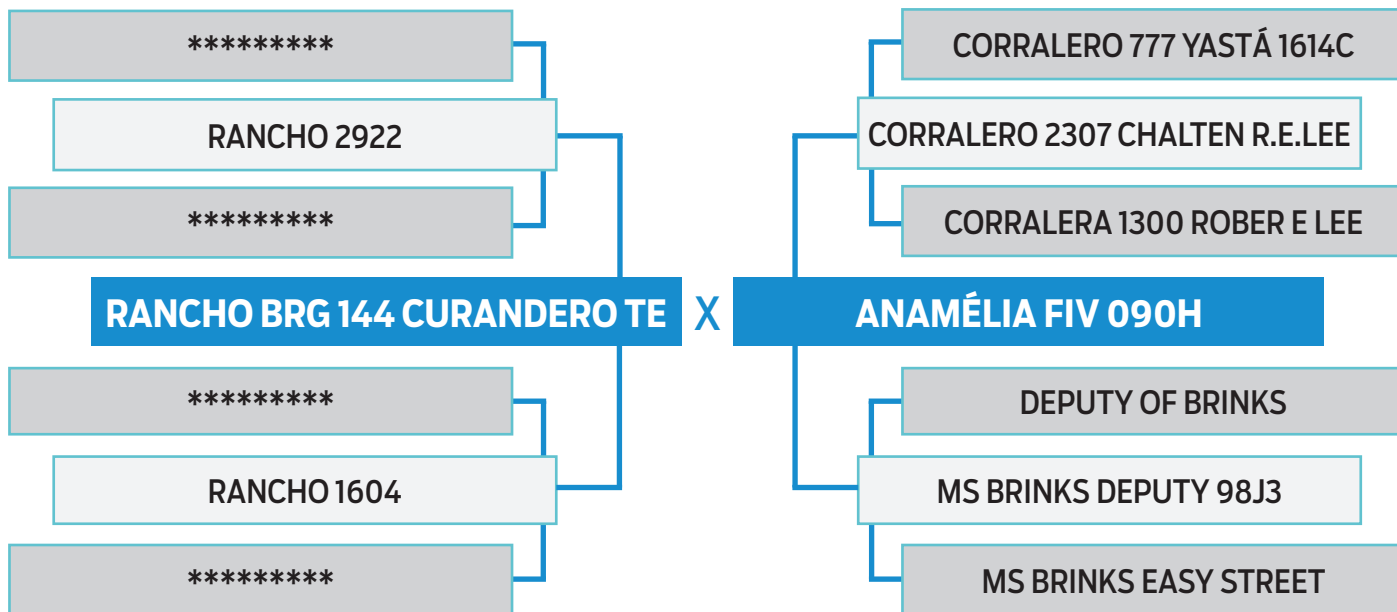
*********

RANCHO 2922

*********

RANCHO BRG 144 CURANDERO TE

*********

RANCHO 1604

*********

X

CORRALERO 777 YASTÁ 1614C

CORRALERO 2307 CHALTEN R.E.LEE

CORRALERA 1300 ROBER E LEE

ANAMÉLIA FIV 090H

DEPUTY OF BRINKS

MS BRINKS DEPUTY 98J3

MS BRINKS EASY STREET